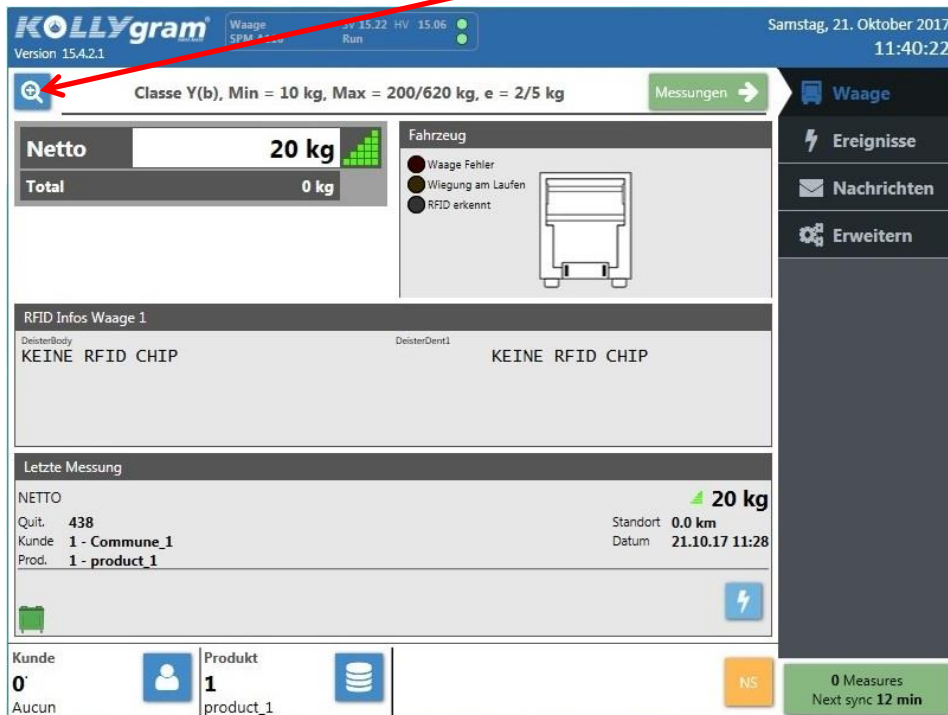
KOLLYgram
Version 15.4.2.1

Waage
SPM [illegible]
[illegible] 15.22 HV 15.06
Run

Samstag, 21. Oktober 2017
11:40:22

Classe Y(b), Min = 10 kg, Max = 200/620 kg, e = 2/5 kg

Messungen

Waage
Ereignisse
Nachrichten
Erweitern

Netto 20 kg
Total 0 kg

Fahrzeug
Waage Fehler
Wiegung am Laufen
RFID erkennt

RFID Infos Waage 1
DeisterBody
KEINE RFID CHIP
DeisterDent1
KEINE RFID CHIP

Letzte Messung
NETTO
20 kg
Quit. 438
Kunde 1 - Commune_1
Prod. 1 - product_1
Standort 0.0 km
Datum 21.10.17 11:28

Kunde
0
Aucun
Produkt
1
product_1

NS

0 Measures
Next sync 12 min